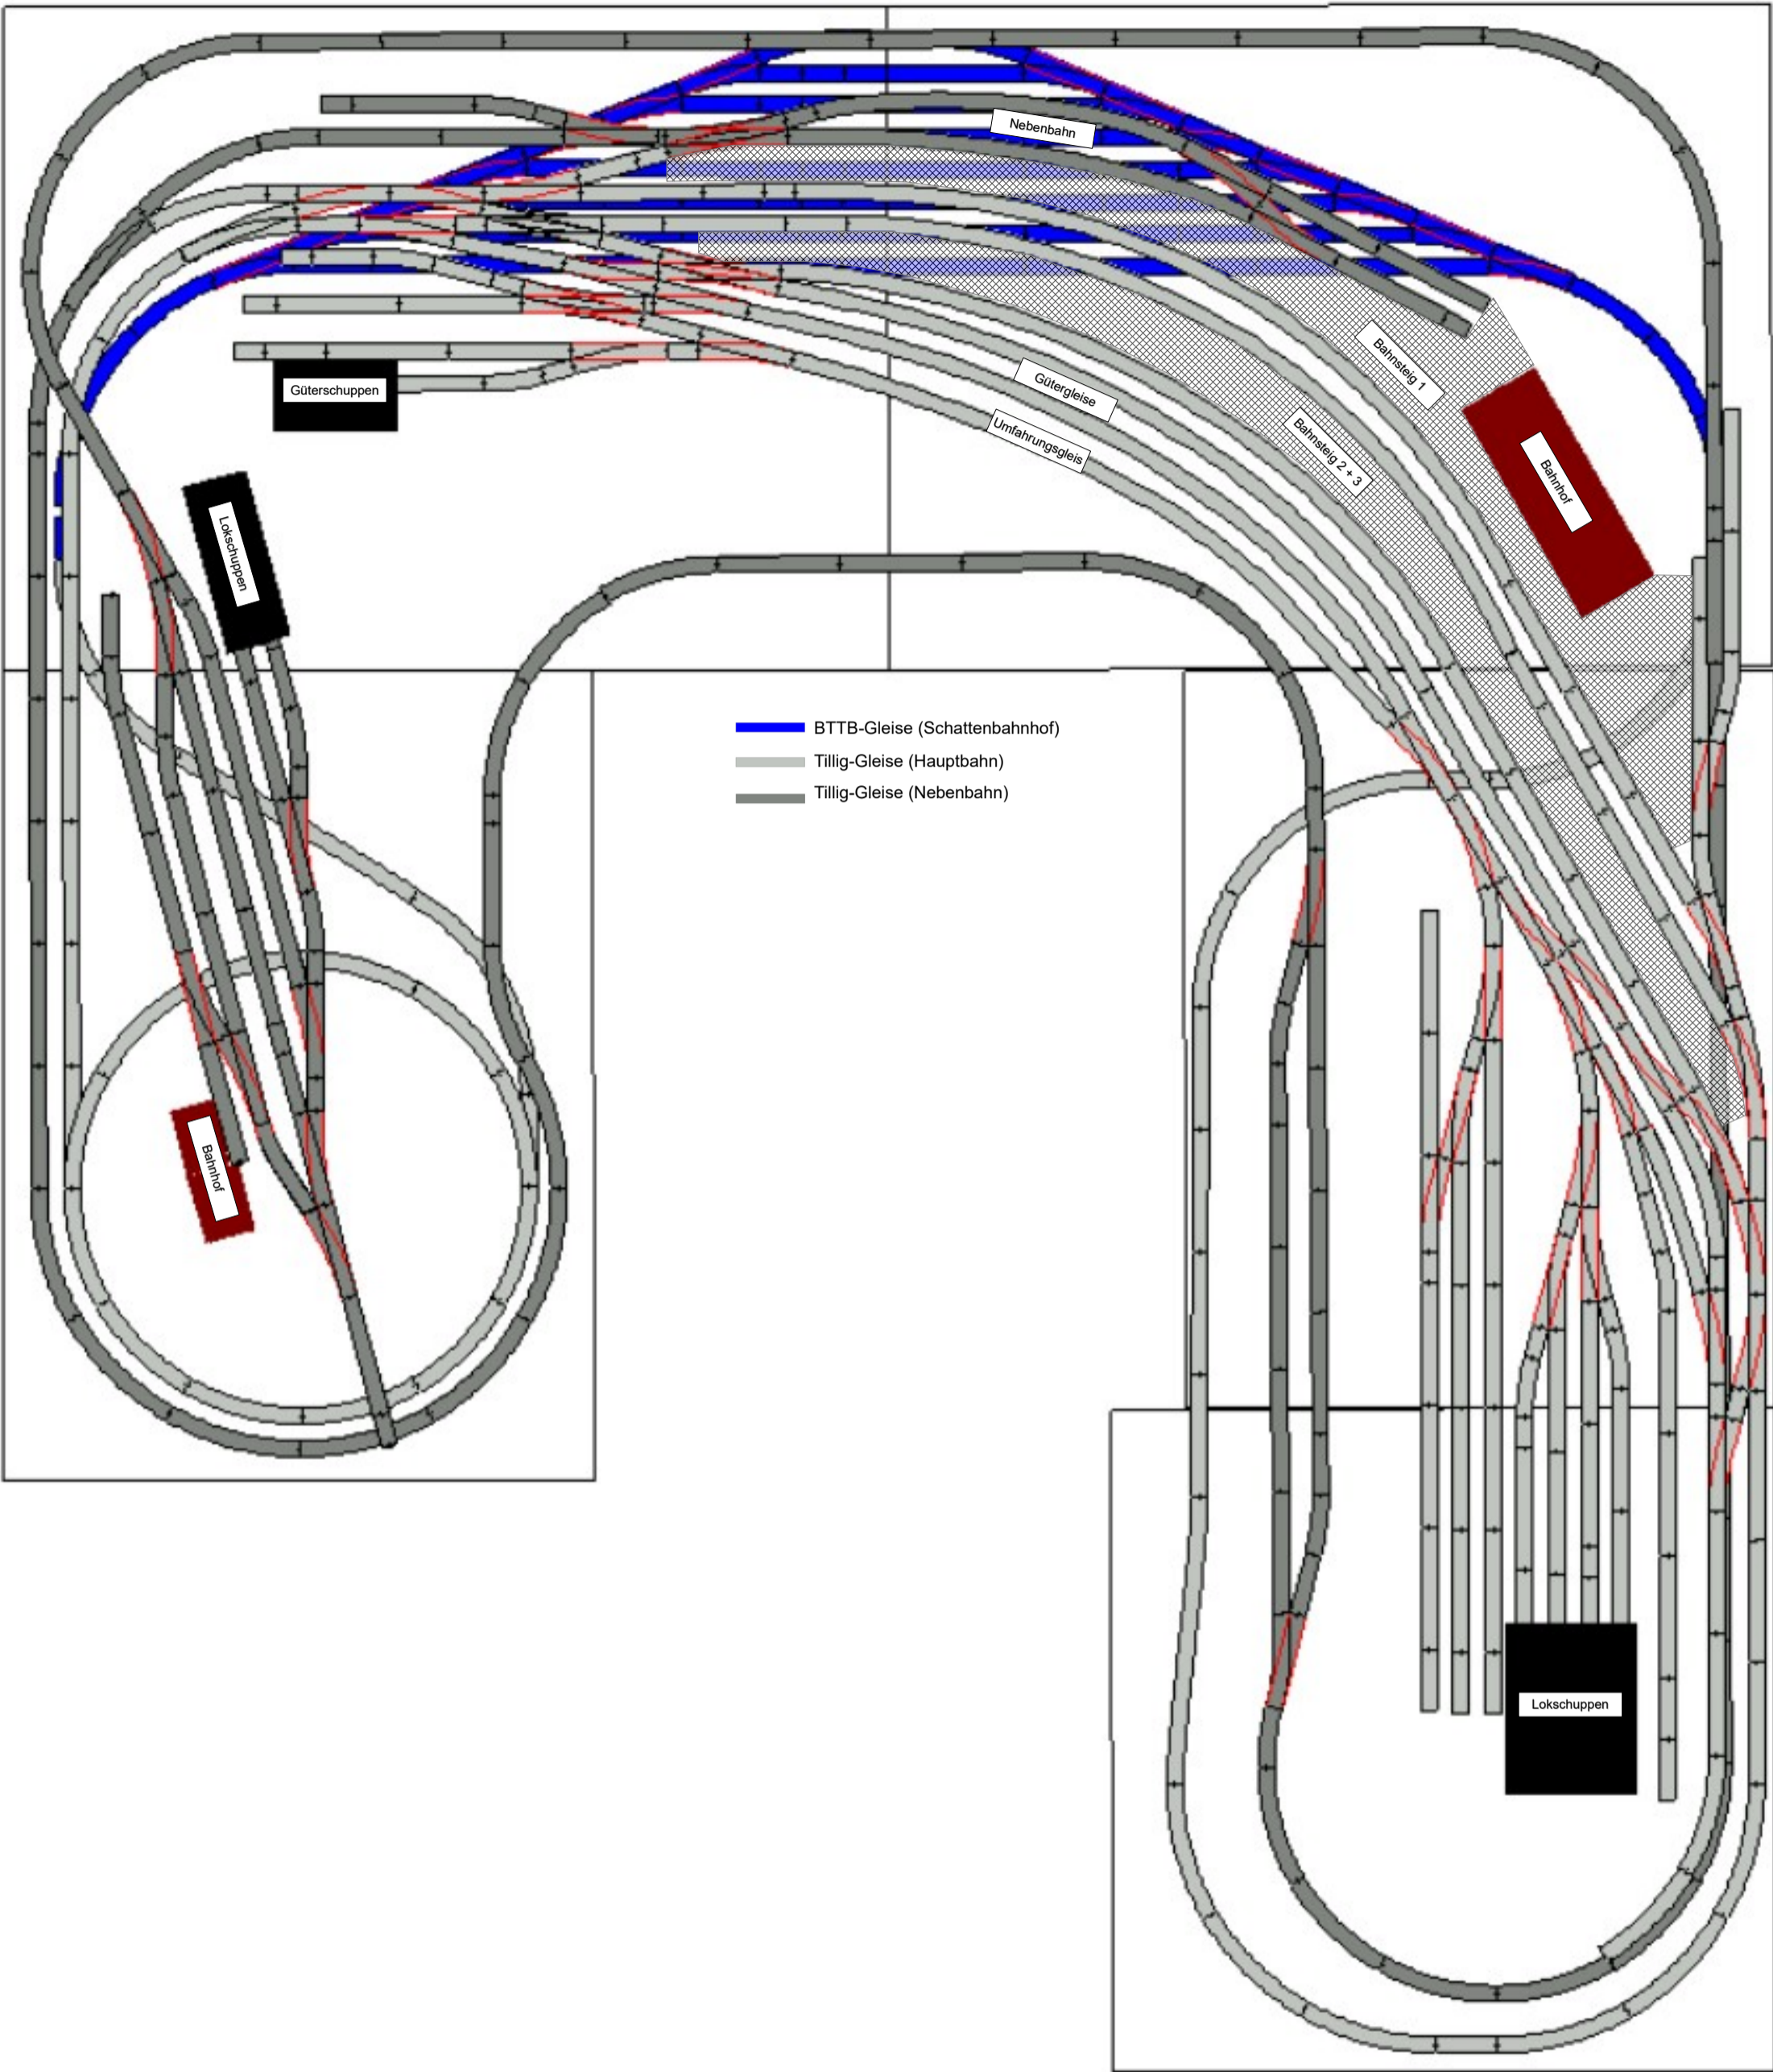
Nebenbahn

Güterschuppen

Bahnsteig 1

Gütergleise

Umfahrungsgleis

Bahnsteig 2 + 3

Bahnhof

Lokschuppen

BTTB-Gleise (Schattenbahnhof)
Tillig-Gleise (Hauptbahn)
Tillig-Gleise (Nebenbahn)

Bahnhof

Lokschuppen